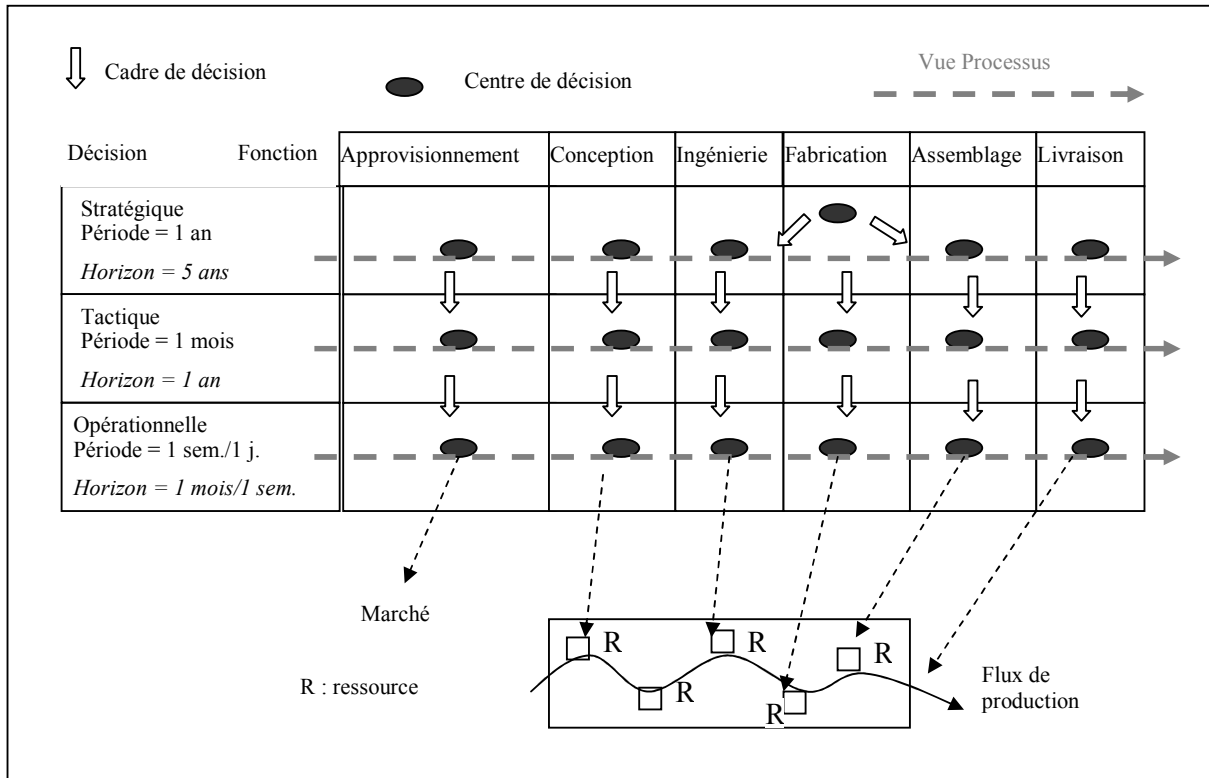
Cadre de décision

Centre de décision

Vue Processus

| Décision Fonction | Approvisionnement | Conception | Ingénierie | Fabrication | Assemblage | Livraison |
|---|---|---|---|---|---|---|
| Stratégique Période = 1 an *Horizon = 5 ans* | | | | | | |
| Tactique Période = 1 mois *Horizon = 1 an* | | | | | | |
| Opérationnelle Période = 1 sem./1 j. *Horizon = 1 mois/1 sem.* | | | | | | |

Marché

R : ressource

R R R R R R

Flux de production